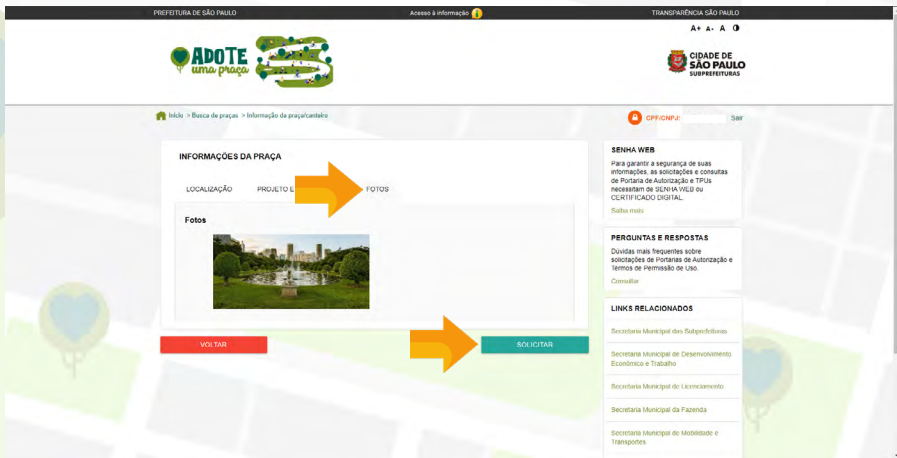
PREFEITURA DE SÃO PAULO

Acesso à informação

TRANSPARÊNCIA SÃO PAULO

A+ A- A

ADOTE uma praça

CIDADE DE SÃO PAULO SUBPREFEITURAS

Início > Busca de praças > Informação da praça/canteiro

CPF/CNPJ: Sair

INFORMAÇÕES DA PRAÇA

LOCALIZAÇÃO PROJETO E FOTOS

Fotos

VOLTAR

SOLICITAR

SENHA WEB

Para garantir a segurança de suas informações, as solicitações e consultas de Portaria de Autorização e TPUs necessitam de SENHA WEB ou CERTIFICADO DIGITAL.

Saiba mais

PERGUNTAS E RESPOSTAS

Dúvidas mais frequentes sobre solicitações de Portarias de Autorização e Termos de Permissão de Uso.

Consultar

LINKS RELACIONADOS

Secretaria Municipal das Subprefeituras

Secretaria Municipal de Desenvolvimento Econômico e Trabalho

Secretaria Municipal de Licenciamento

Secretaria Municipal da Fazenda

Secretaria Municipal de Mobilidade e Transportes